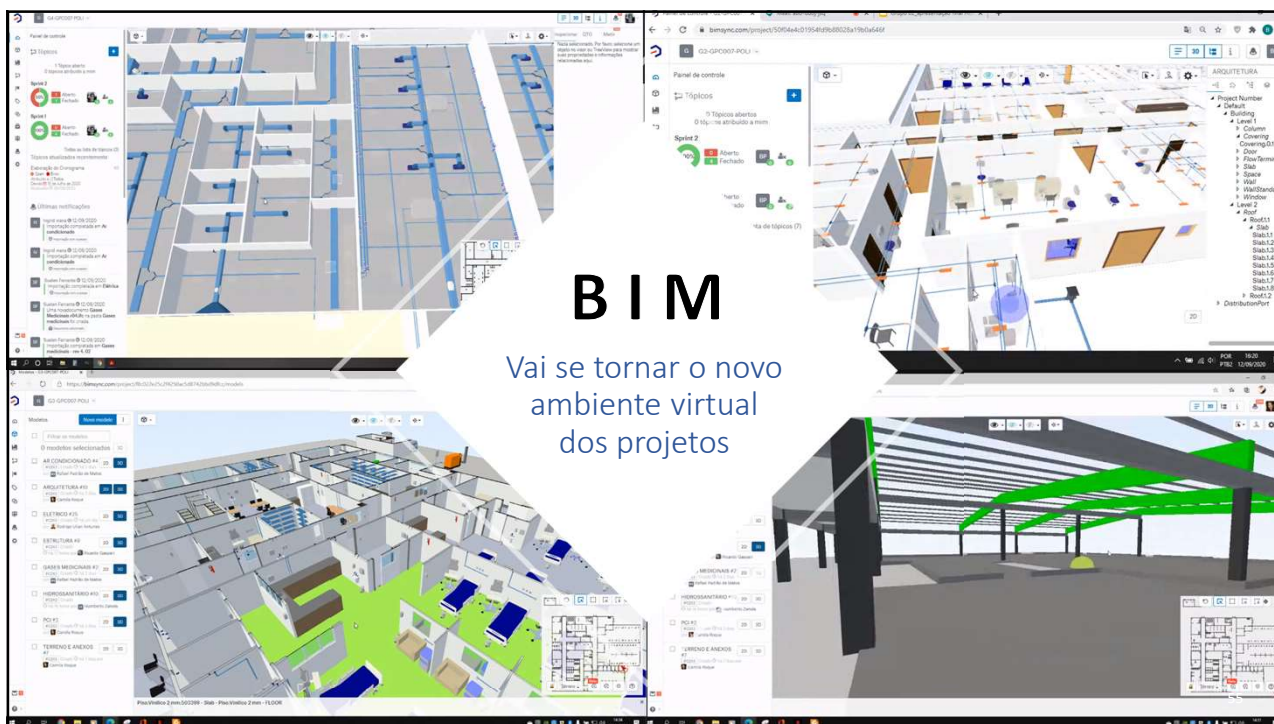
B I M

Vai se tornar o novo ambiente virtual dos projetos

G2-GPC007-POLI

Painel de controle

Tópicos

Sprint 2

Aberto
Fechado

Sprint 1

Tópicos atualizados recentemente

Últimas notificações

bimsync.com/project/50f04e4c01954fd9b08028a19b0a646f

Painel de controle

Tópicos

0 Tópicos abertos

Sprint 2

Aberto
Fechado

ARQUITETURA

Project Number
Default
Building
Level 1
Column
Covering
Door
Slab
Space
Wall
Window
Level 2
Roof
Roof.1
Slab
Slab.1
Slab.2
Slab.3
Slab.4
Slab.5
Slab.6
Slab.7
Slab.8
Roof.1.2
DistributionPort

20

POR PTB2 18:20 12/09/2020

https://bimsync.com/project/

G2-GPC007-POLI

Modelos

Novo modelo

0 modelos selecionados

AR CONDICIONADO #4
ARQUITETURA #10
ELETRICO #7
ESTRUTURA #8
GASES MEDICINAIS #7
HIDROSSANITÁRIO #10
PCI #3
TERRENO E ANEXOS #7

2D 3D

MEDICINAIS #7
HIDROSSANITÁRIO #
PCI #3
TERRENO E ANEXOS

20

Pavimento 2 mm - Slab - Pavimento 2 mm - FLOOR